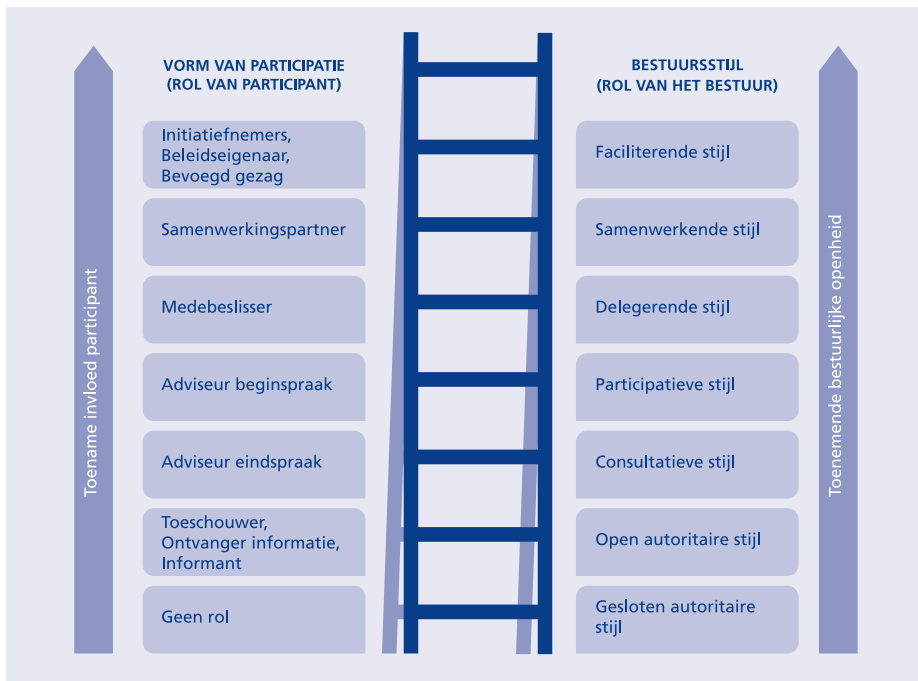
VORM VAN PARTICIPATIE
(ROL VAN PARTICIPANT)

Initiatiefnemers, Beleidseigenaar, Bevoegd gezag

Samenwerkingspartner

Medebeslisser

Adviseur beginspraak

Adviseur eindspraak

Toeschouwer, Ontvanger informatie, Informant

Geen rol

Toename invloed participant

BESTUURSSTIJL
(ROL VAN HET BESTUUR)

Faciliterende stijl

Samenwerkende stijl

Delegerende stijl

Participatieve stijl

Consultatieve stijl

Open autoritaire stijl

Gesloten autoritaire stijl

Toenemende bestuurlijke openheid